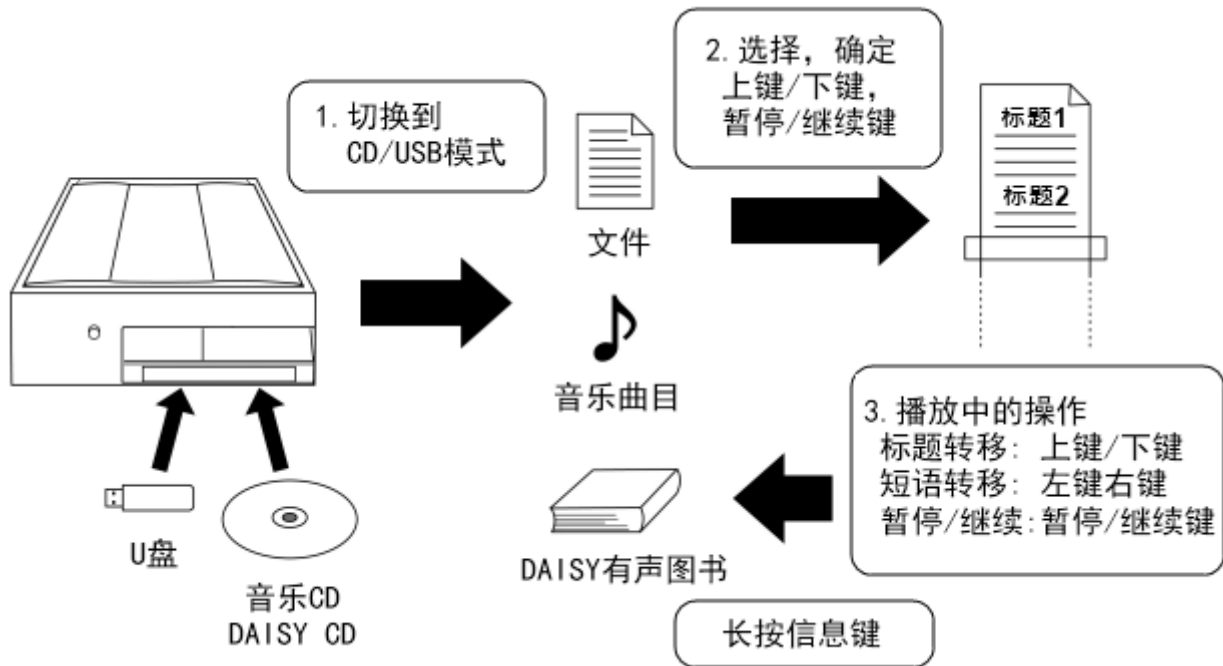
1. 切换到
CD/USB模式

2. 选择，确定
上键/下键，
暂停/继续键

标题1

标题2

文件

音乐曲目

U盘

音乐CD
DAISY CD

3. 播放中的操作
标题转移：上键/下键
短语转移：左键右键
暂停/继续:暂停/继续键

DAISY有声图书

长按信息键